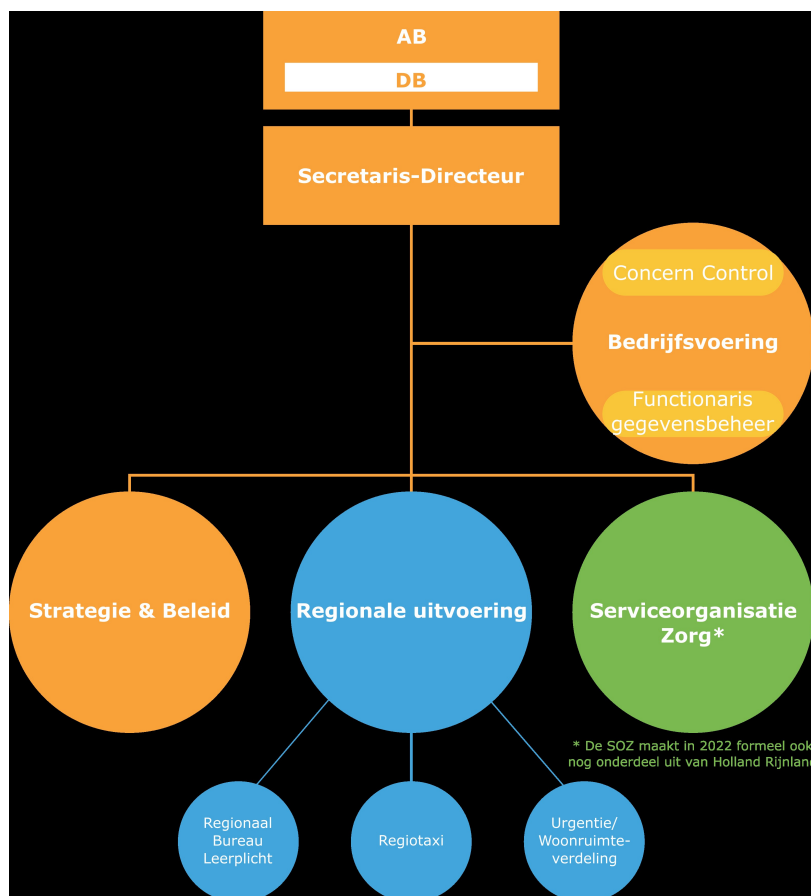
AB

DB

Secretaris-Directeur

Concern Control

Bedrijfsvoering

Functionaris gegevensbeheer

Strategie & Beleid

Regionale uitvoering

Serviceorganisatie Zorg*

* De SOZ maakt in 2022 formeel ook nog onderdeel uit van Holland Rijnland

Regionaal Bureau Leerplicht

Regiotaxi

Urgentie/ Woonruimteverdeling